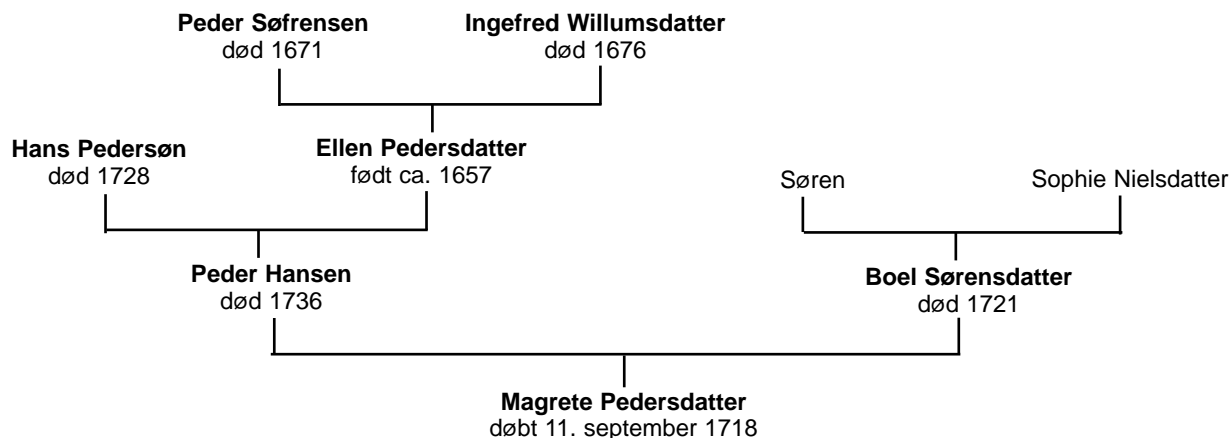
**Peder Søfrensen**
død 1671

**Ingefred Willumsdatter**
død 1676

**Hans Pedersøn**
død 1728

**Ellen Pedersdatter**
født ca. 1657

Søren

Sophie Nielsdatter

**Peder Hansen**
død 1736

**Boel Sørensdatter**
død 1721

**Magrete Pedersdatter**
døbt 11. september 1718